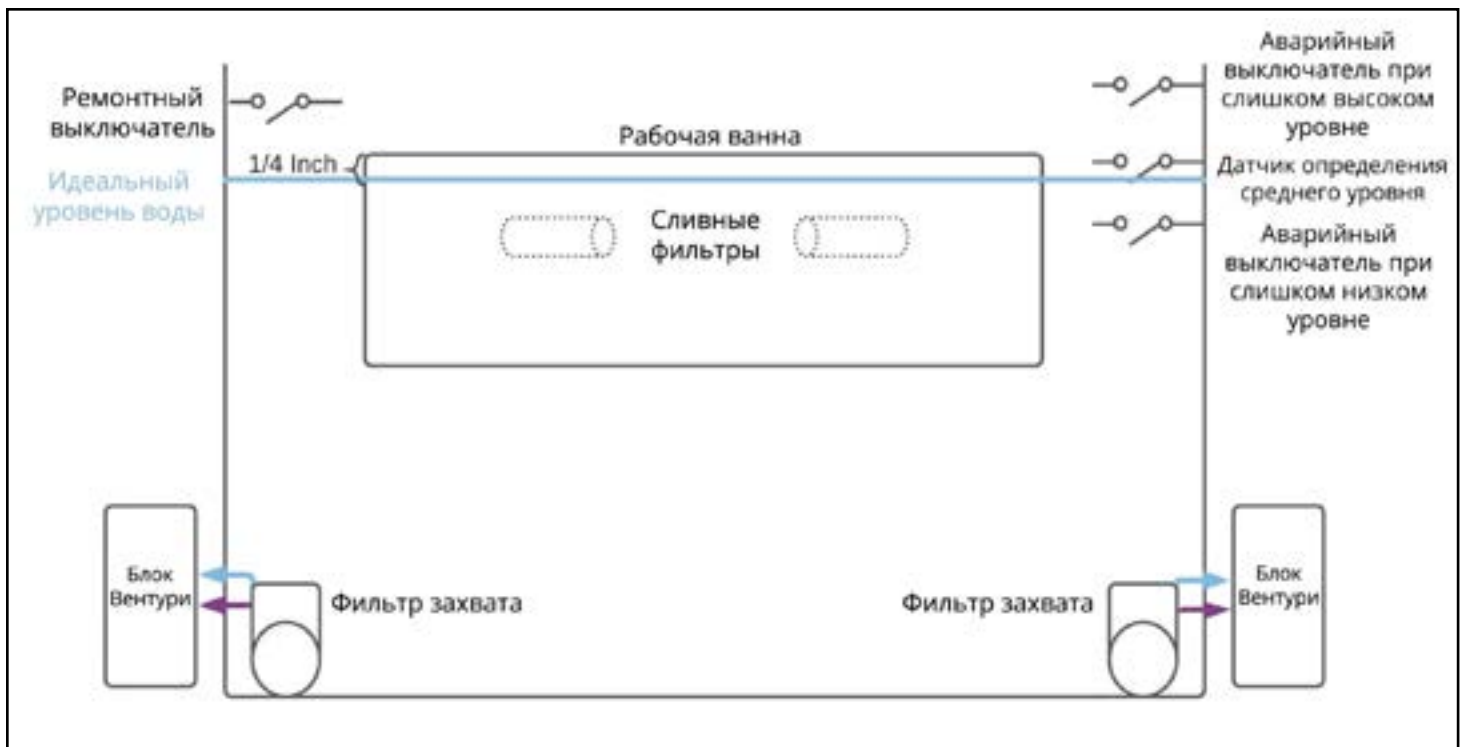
Ремонтный выключатель

Рабочая ванна

1/4 Inch

Идеальный уровень воды

Аварийный выключатель при слишком высоком уровне

Датчик определения среднего уровня

Аварийный выключатель при слишком низком уровне

Сливные фильтры

Блок Вентури

Фильтр захвата

Фильтр захвата

Блок Вентури